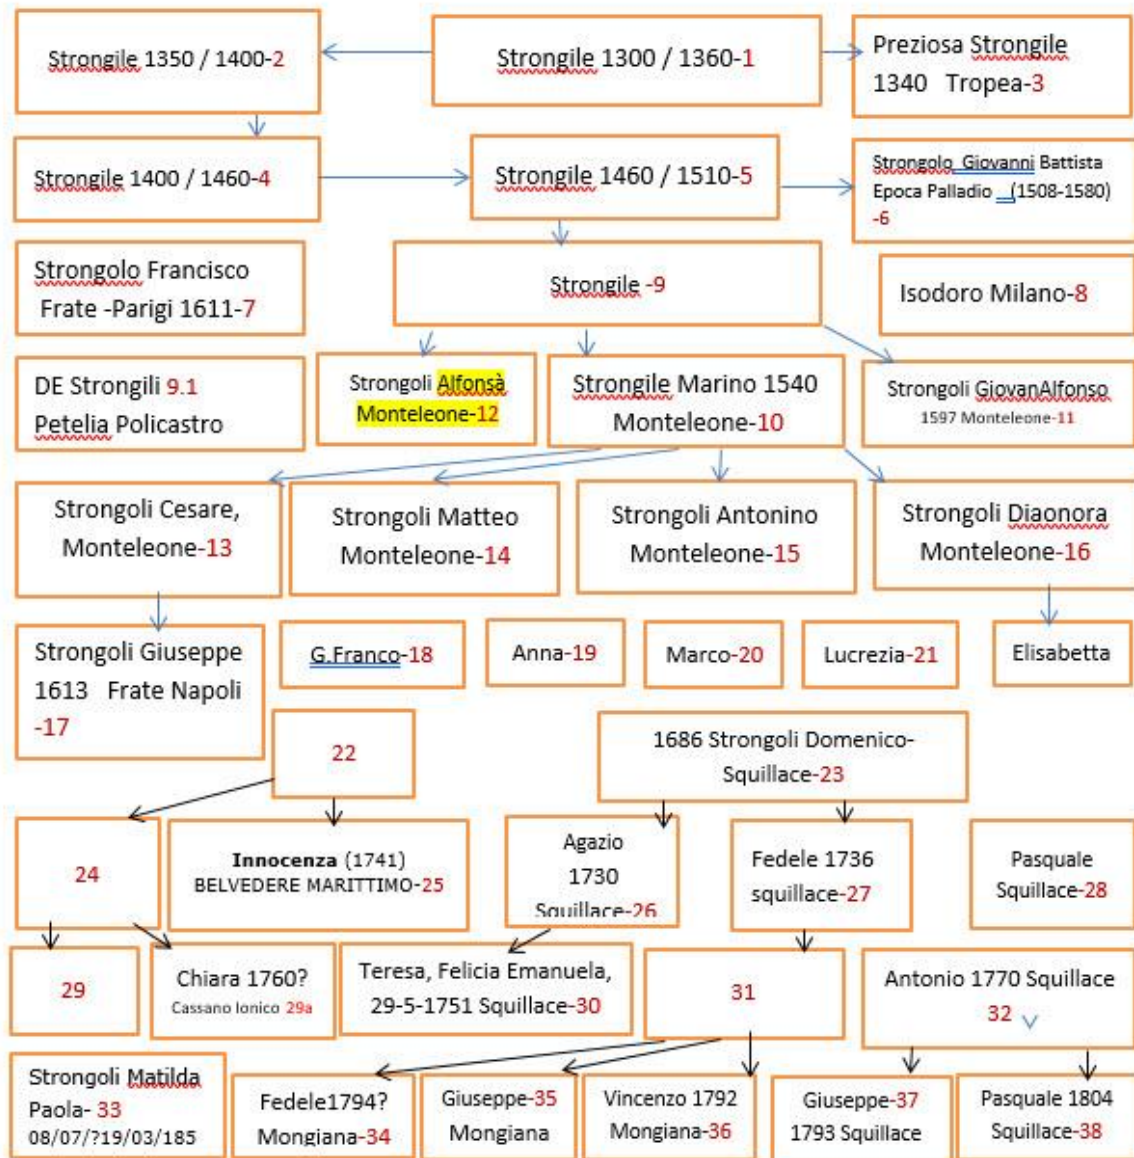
Strongile 1350 / 1400-2

Strongile 1300 / 1360-1

Preziosa Strongile 1340 Tropea-3

Strongile 1400 / 1460-4

Strongile 1460 / 1510-5

Strongolo Giovanni Battista Epoca Palladio (1508-1580) -6

Strongolo Francisco Frate -Parigi 1611-7

Strongile -9

Isodoro Milano-8

DE Strongili 9.1 Petelia Policastro

Strongoli Alfonsà Monteleone-12

Strongile Marino 1540 Monteleone-10

Strongoli GiovanAlfonso 1597 Monteleone-11

Strongoli Cesare, Monteleone-13

Strongoli Matteo Monteleone-14

Strongoli Antonino Monteleone-15

Strongoli Diaonora Monteleone-16

Strongoli Giuseppe 1613 Frate Napoli -17

G.Franco-18

Anna-19

Marco-20

Lucrezia-21

Elisabetta

22

1686 Strongoli Domenico-Squillace-23

24

Innocenza (1741) BELVEDERE MARITTIMO-25

Agazio 1730 Squillace-26

Fedele 1736 squillace-27

Pasquale Squillace-28

29

Chiara 1760? Cassano Ionico 29a

Teresa, Felicia Emanuela, 29-5-1751 Squillace-30

31

Antonio 1770 Squillace 32

Strongoli Matilda Paola- 33 08/07/?19/03/185

Fedele1794? Mongiana-34

Giuseppe-35 Mongiana

Vincenzo 1792 Mongiana-36

Giuseppe-37 1793 Squillace

Pasquale 1804 Squillace-38